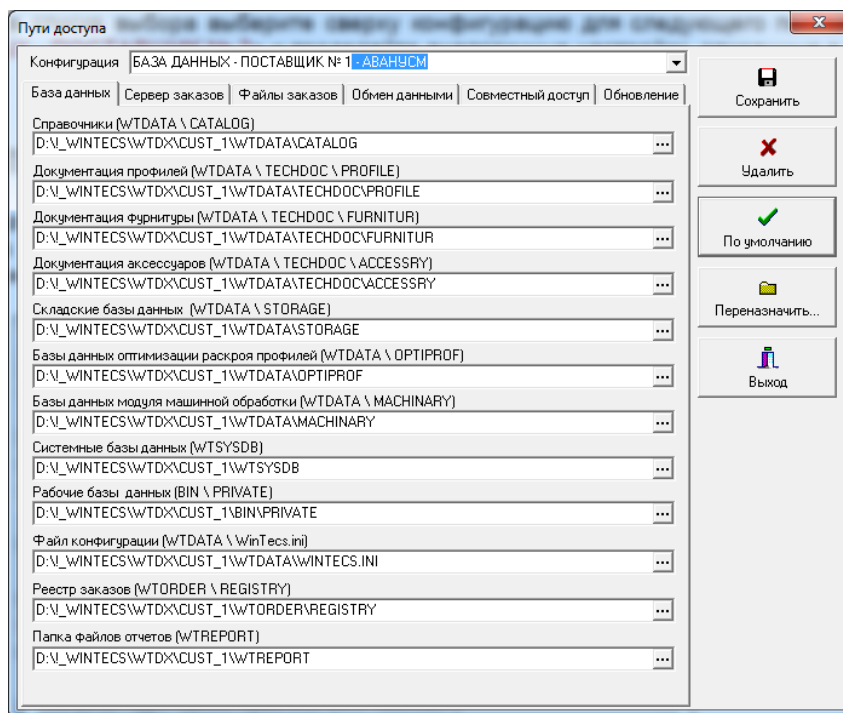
Пути доступа

Конфигурация БАЗА ДАННЫХ - ПОСТАВЩИК № 1 - АВАНУСМ

База данных | Сервер заказов | Файлы заказов | Обмен данными | Совместный доступ | Обновление

Справочники (WTDATA \ CATALOG)
D:\_WINTECS\WTDX\CUST_1\WTDATA\CATALOG ...

Документация профилей (WTDATA \ TECHDOC \ PROFILE)
D:\_WINTECS\WTDX\CUST_1\WTDATA\TECHDOC\PROFILE ...

Документация фурнитуры (WTDATA \ TECHDOC \ FURNITUR)
D:\_WINTECS\WTDX\CUST_1\WTDATA\TECHDOC\FURNITUR ...

Документация аксессуаров (WTDATA \ TECHDOC \ ACCESSRY)
D:\_WINTECS\WTDX\CUST_1\WTDATA\TECHDOC\ACCESSRY ...

Складские базы данных (WTDATA \ STORAGE)
D:\_WINTECS\WTDX\CUST_1\WTDATA\STORAGE ...

Базы данных оптимизации раскроя профилей (WTDATA \ OPTIPROF)
D:\_WINTECS\WTDX\CUST_1\WTDATA\OPTIPROF ...

Базы данных модуля машинной обработки (WTDATA \ MACHINARY)
D:\_WINTECS\WTDX\CUST_1\WTDATA\MACHINARY ...

Системные базы данных (WTSYSDB)
D:\_WINTECS\WTDX\CUST_1\WTSYSDB ...

Рабочие базы данных (BIN \ PRIVATE)
D:\_WINTECS\WTDX\CUST_1\BIN\PRIVATE ...

Файл конфигурации (WTDATA \ WinTecs.ini)
D:\_WINTECS\WTDX\CUST_1\WTDATA\WINTECS.INI ...

Реестр заказов (WTORDER \ REGISTRY)
D:\_WINTECS\WTDX\CUST_1\WTORDER\REGISTRY ...

Папка файлов отчетов (WTREPORT)
D:\_WINTECS\WTDX\CUST_1\WTREPORT ...

Сохранить
Удалить
По умолчанию
Переназначить...
Выход